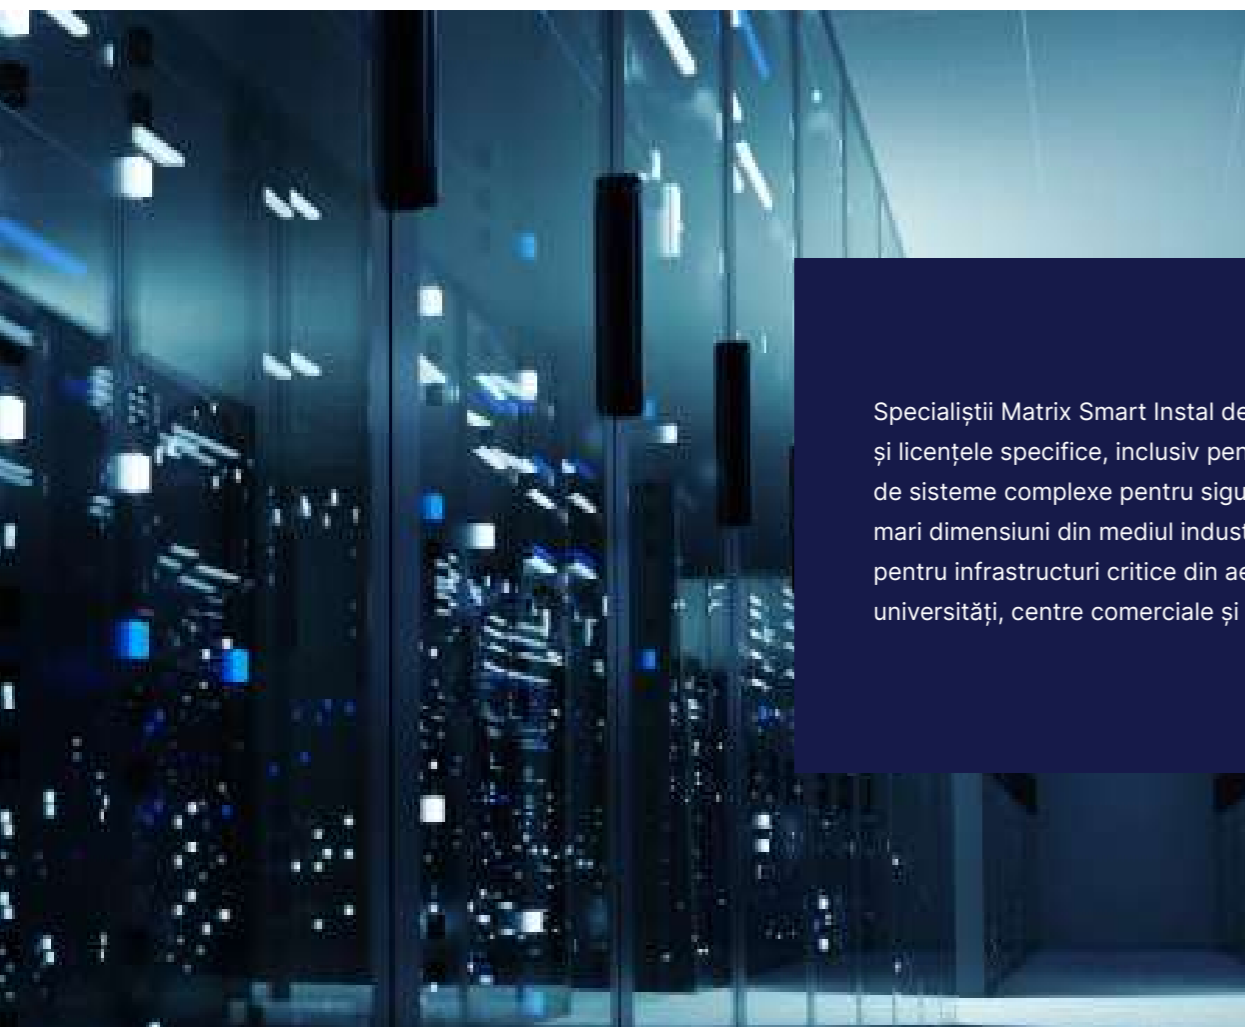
Specialiștii Matrix Smart Instal de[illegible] și licențele specifice, inclusiv pen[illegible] de sisteme complexe pentru sigu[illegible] mari dimensiuni din mediul indust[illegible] pentru infrastructuri critice din ae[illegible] universități, centre comerciale și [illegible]